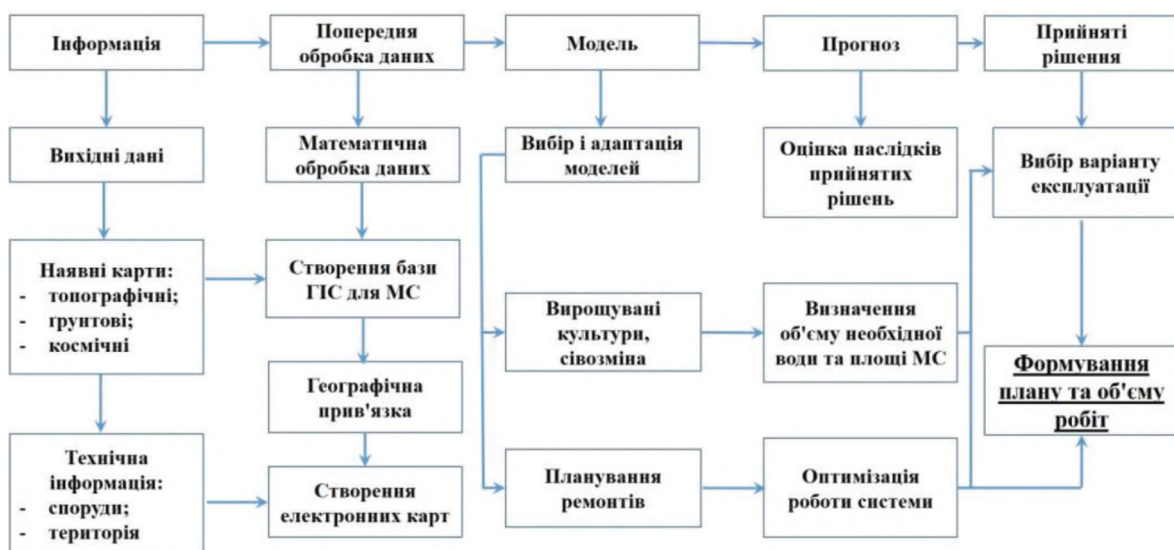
Інформація

Попередня обробка даних

Модель

Прогноз

Прийняті рішення

Вихідні дані

Математична обробка даних

Вибір і адаптація моделей

Оцінка наслідків прийнятих рішень

Вибір варіанту експлуатації

Наявні карти:
- топографічні;
- грунтові;
- космічні

Створення бази ГІС для МС

Вирощувані культури, сівозміна

Визначення об'єму необхідної води та площі МС

Формування плану та об'єму робіт

Географічна прив'язка

Технічна інформація:
- споруди;
- територія

Створення електронних карт

Планування ремонтів

Оптимізація роботи системи